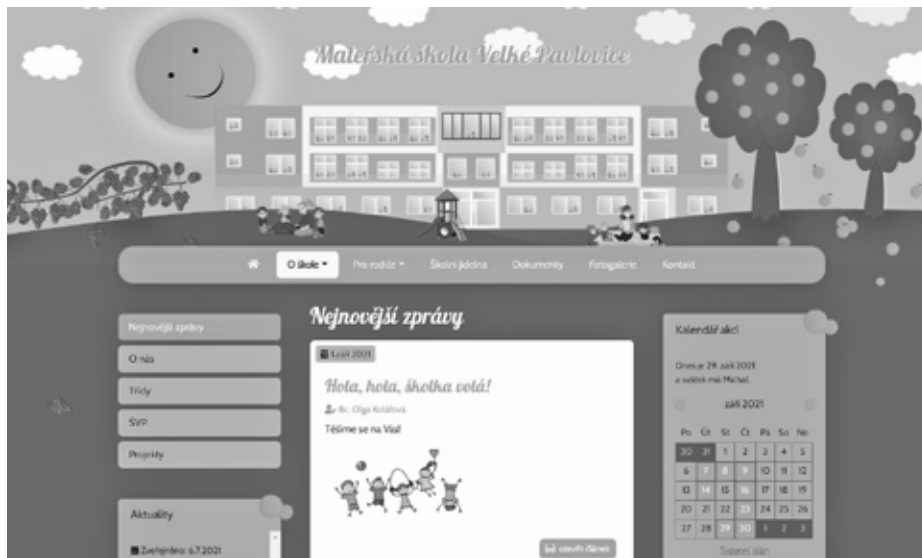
Mateřská škola Velké Pavlovice

O škole ▾ Pro rodiče ▾ Školní jídelna Dokumenty Fotogalerie Kontakt

Nejnovější zprávy
O nás
Třídy
ŠVP
Projekty

Aktuality
Zveřejněno: 6.7.2021

Nejnovější zprávy

1 září 2021
Hola, hola, školka volá!
Bc. Olga Kolářová
Těšíme se na Vás!

otevřít článek

Kalendář akcí
Dnes je 29. září 2021 a svátek má Michal.

září 2021

| Po | Út | St | Čt | Pá | So | Ne |
|---|---|---|---|---|---|---|
| 30 | 31 | 1 | 2 | 3 | 4 | 5 |
| 6 | 7 | 8 | 9 | 10 | 11 | 12 |
| 13 | 14 | 15 | 16 | 17 | 18 | 19 |
| 20 | 21 | 22 | 23 | 24 | 25 | 26 |
| 27 | 28 | 29 | 30 | 1 | 2 | 3 |

Tištění sian